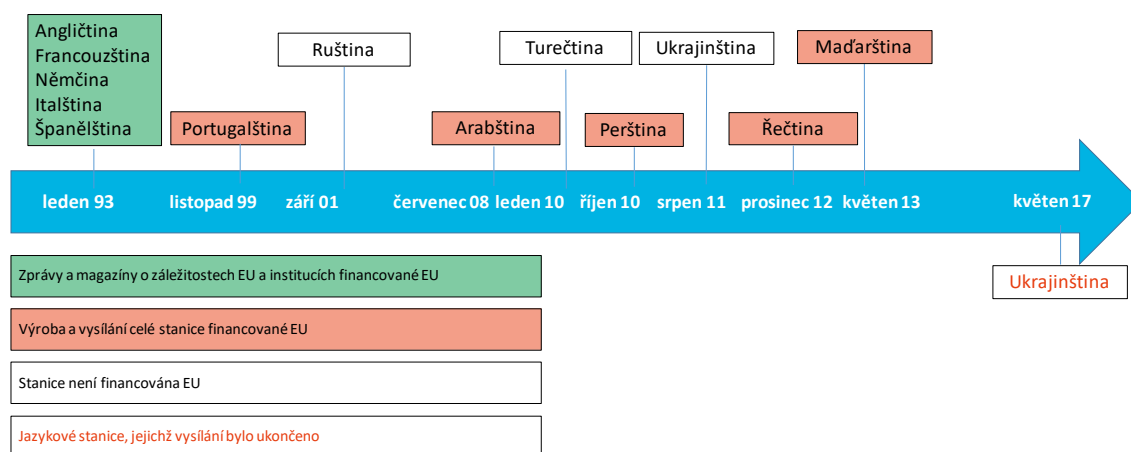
Angličtina
Francouzština
Němčina
Italština
Španělština

Portugalština

Ruština

Arabština

Turečtina

Perština

Ukrajinština

Řečtina

Maďarština

leden 93
listopad 99
září 01
červenec 08
leden 10
říjen 10
srpen 11
prosinec 12
květen 13
květen 17

Ukrajinština

Zprávy a magazíny o záležitostech EU a institucích financované EU

Výroba a vysílání celé stanice financované EU

Stanice není financována EU

Jazykové stanice, jejichž vysílání bylo ukončeno